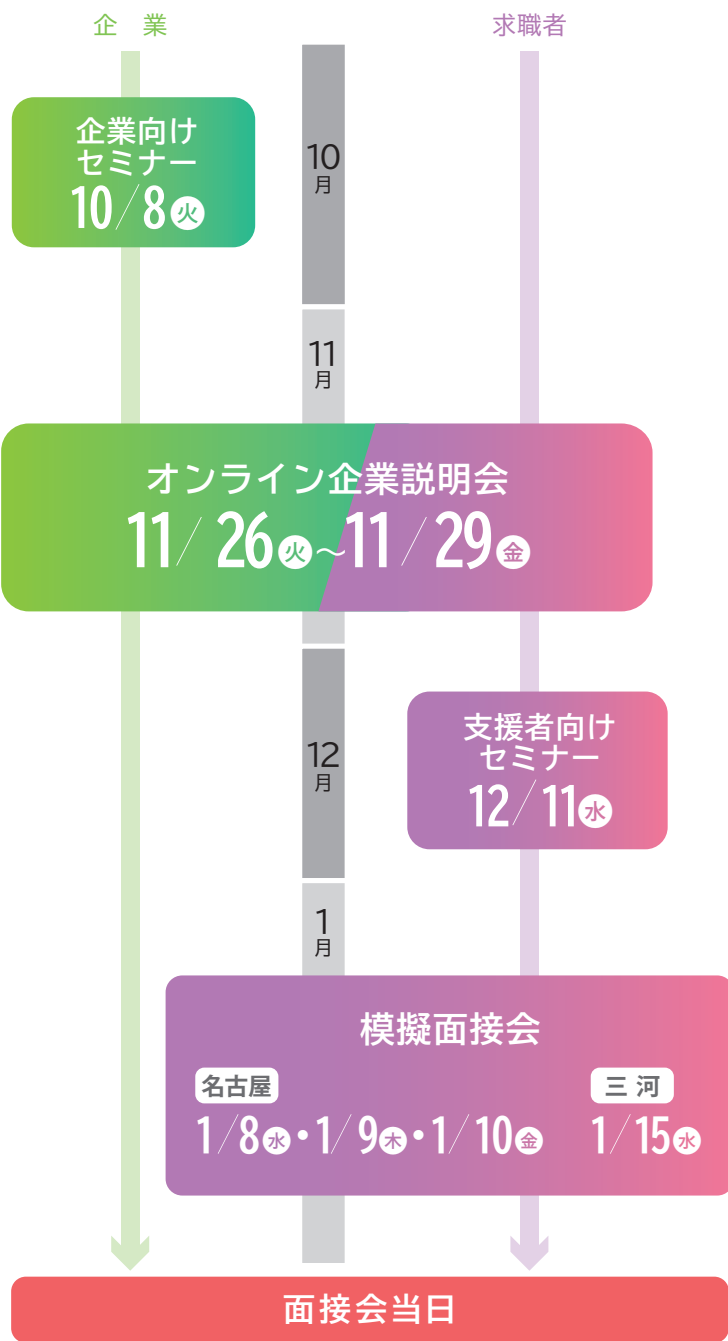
企業

求職者

企業向け
セミナー
10/8 火

10
月

11
月

オンライン企業説明会
11/26 火～11/29 金

12
月

支援者向け
セミナー
12/11 水

1
月

模擬面接会

名古屋
1/8 水・1/9 木・1/10 金

三河
1/15 水

面接会当日